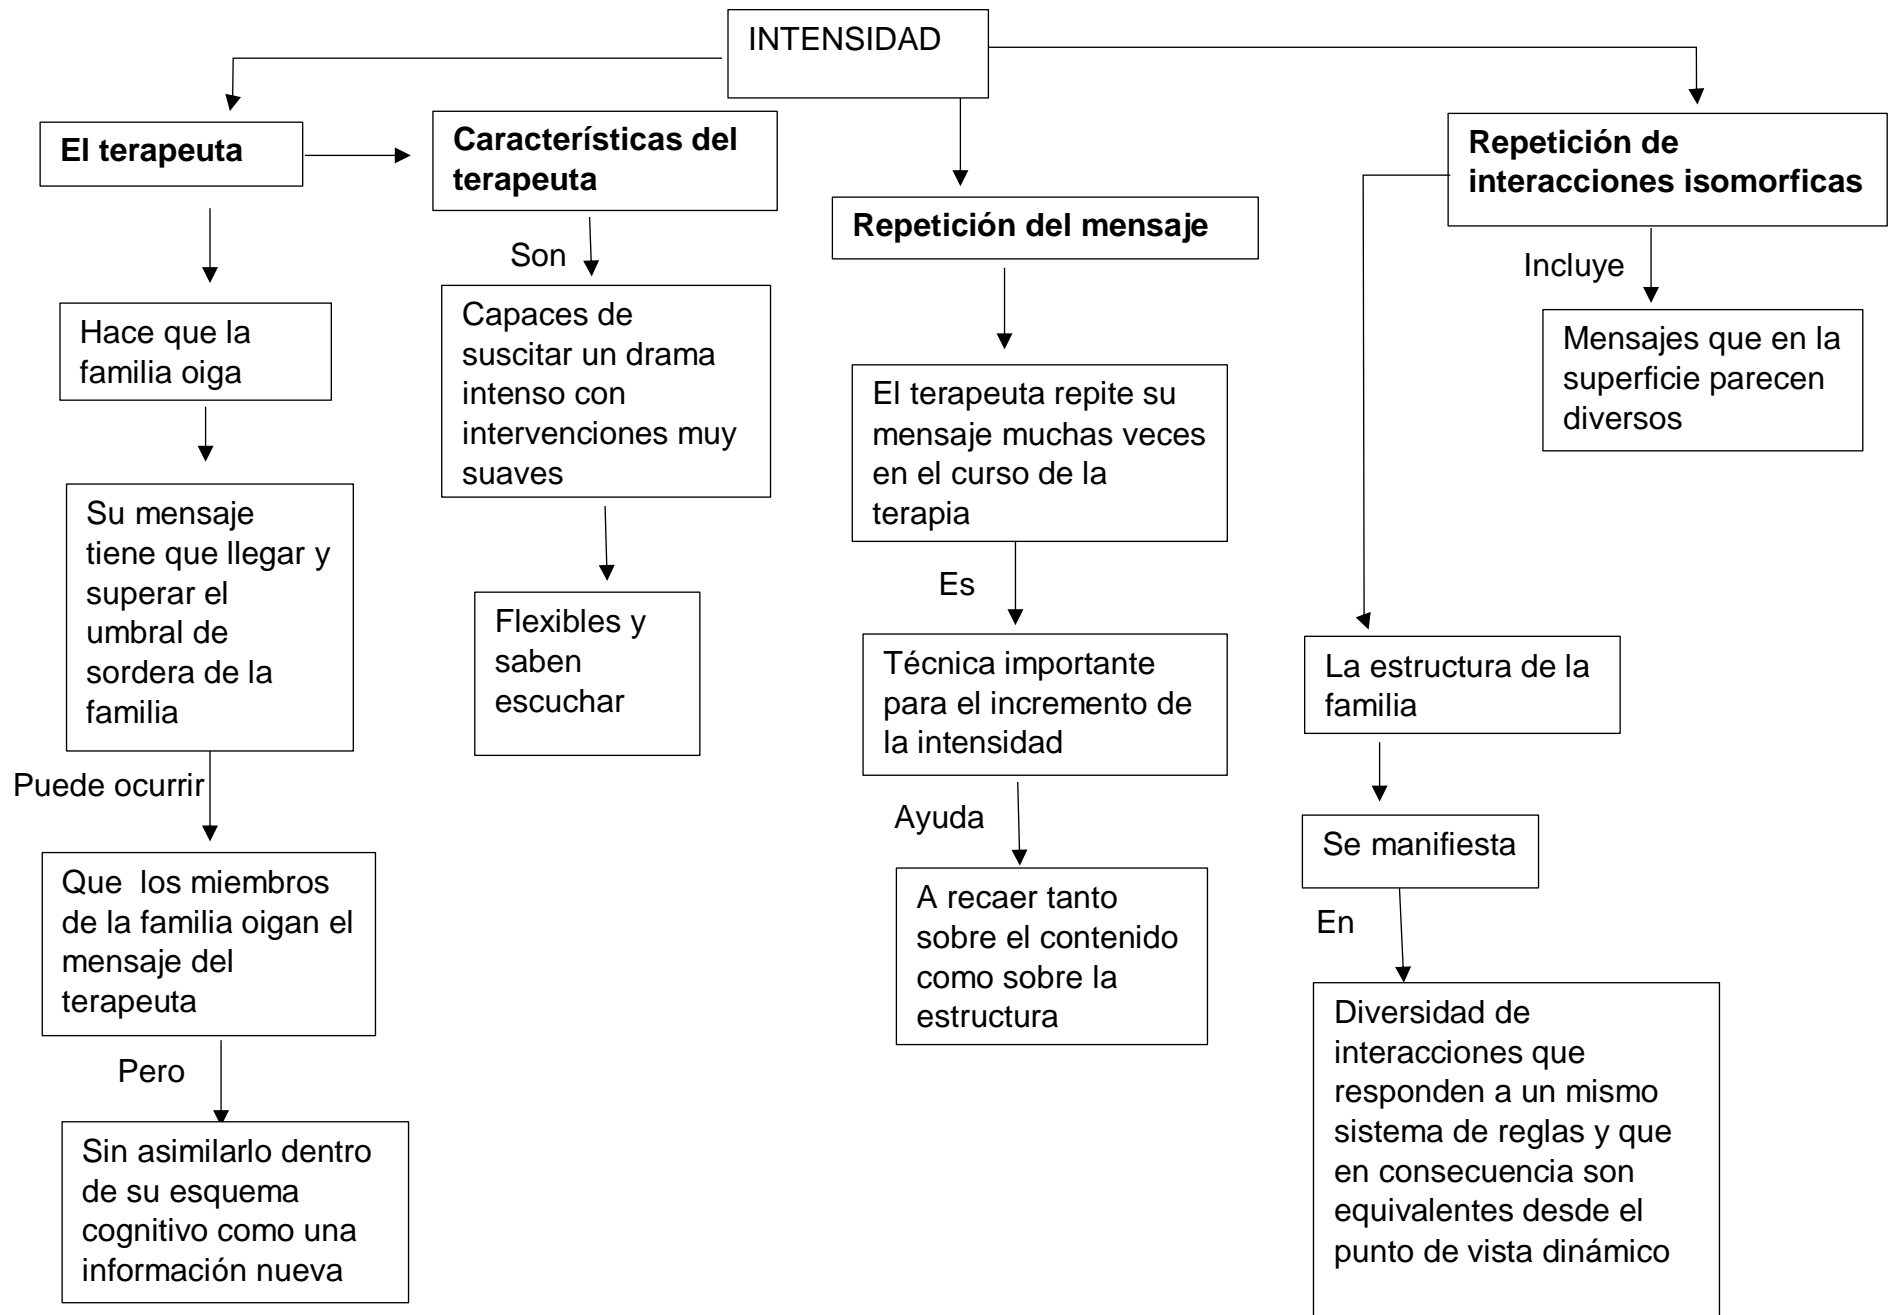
INTENSIDAD

El terapeuta

Hace que la familia oiga

Su mensaje tiene que llegar y superar el umbral de sordera de la familia

Puede ocurrir

Que los miembros de la familia oigan el mensaje del terapeuta

Pero

Sin asimilarlo dentro de su esquema cognitivo como una información nueva

Características del terapeuta

Son

Capaces de suscitar un drama intenso con intervenciones muy suaves

Flexibles y saben escuchar

Repetición del mensaje

El terapeuta repite su mensaje muchas veces en el curso de la terapia

Es

Técnica importante para el incremento de la intensidad

Ayuda

A recaer tanto sobre el contenido como sobre la estructura

Repetición de interacciones isomorficas

Incluye

Mensajes que en la superficie parecen diversos

La estructura de la familia

Se manifiesta

En

Diversidad de interacciones que responden a un mismo sistema de reglas y que en consecuencia son equivalentes desde el punto de vista dinámico